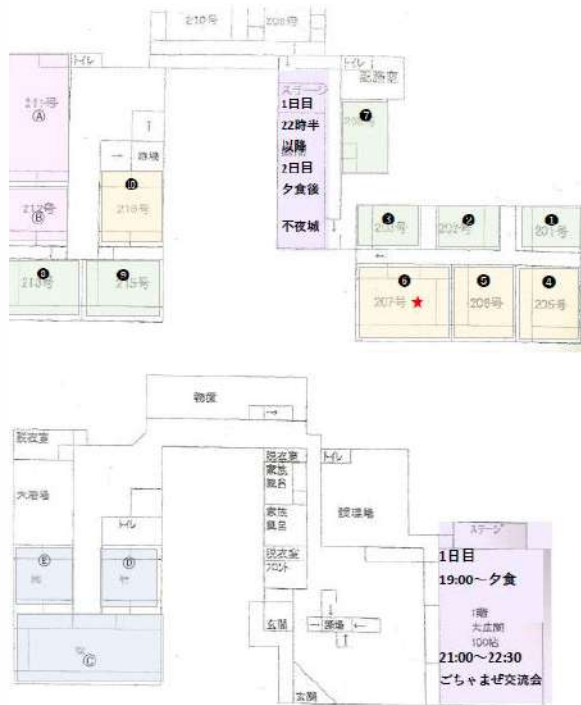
210号
209号
トイレ
211号
Ⓐ
トイレ
配膳室
ステージ
1日目
22時半
以降
2日目
夕食後
不夜城
❼
階段
❿
212号
Ⓑ
216号
❸
203号
❷
202号
❶
201号
❾
213号
❽
215号
❻
207号 ★
❺
206号
❹
205号
物置
脱衣室
家族
風呂
家族
風呂
脱衣室
フロント
トイレ
大浴場
トイレ
設備場
ステージ
Ⓔ
Ⓓ
1日目
19:00～夕食
Ⓒ
1階
大広間
100帖
玄関
階段
21:00～22:30
ごちゃまぜ交流会
玄関